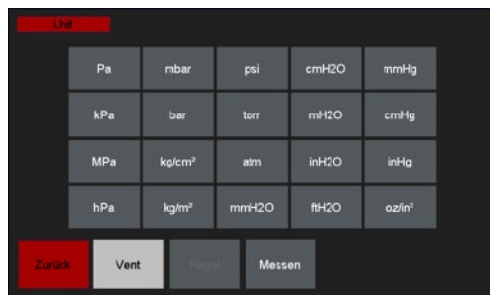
Unit

| Pa | mbar | psi | cmH2O | mmHg |
|---|---|---|---|---|
| kPa | bar | torr | mH2O | cmHg |
| MPa | kg/cm² | atm | inH2O | inHg |
| hPa | kg/m² | mmH2O | ftH2O | oz/in² |

Zurück Vent Regel Messen